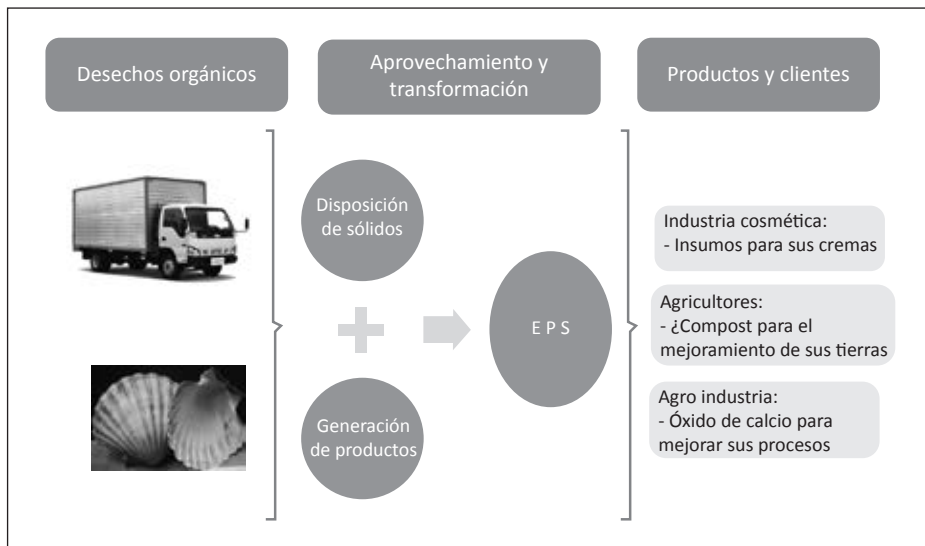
Desechos orgánicos

Aprovechamiento y transformación

Productos y clientes

Disposición de sólidos

Generación de productos

E P S

Industria cosmética:
- Insumos para sus cremas

Agricultores:
- ¿Compost para el mejoramiento de sus tierras

Agro industria:
- Óxido de calcio para mejorar sus procesos